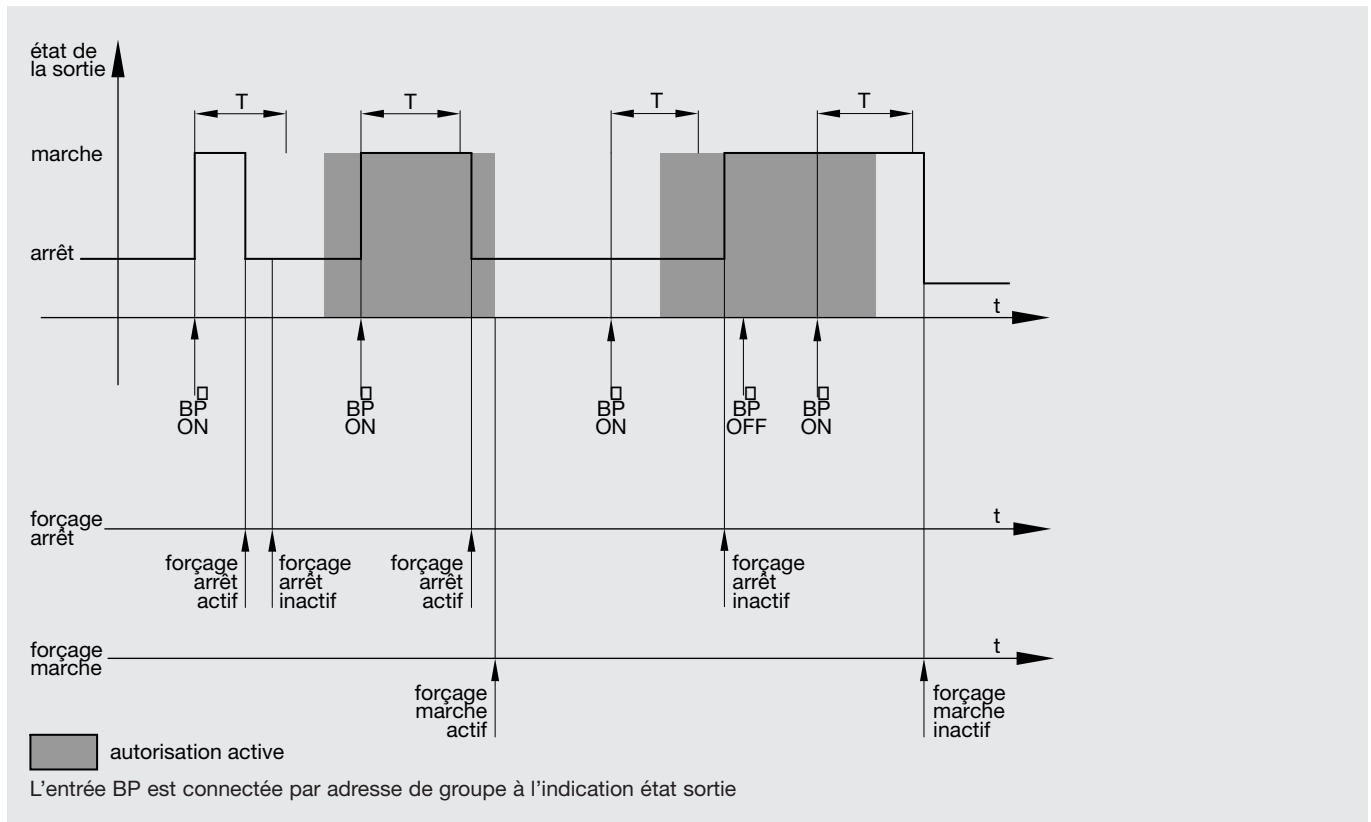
état de la sortie

T

T

T

T

marche

arrêt

t

BP ON

BP ON

BP ON

BP OFF

BP ON

forçage arrêt

t

forçage arrêt actif

forçage arrêt inactif

forçage arrêt actif

forçage arrêt inactif

forçage marche

t

forçage marche actif

forçage marche inactif

autorisation active

L'entrée BP est connectée par adresse de groupe à l'indication état sortie